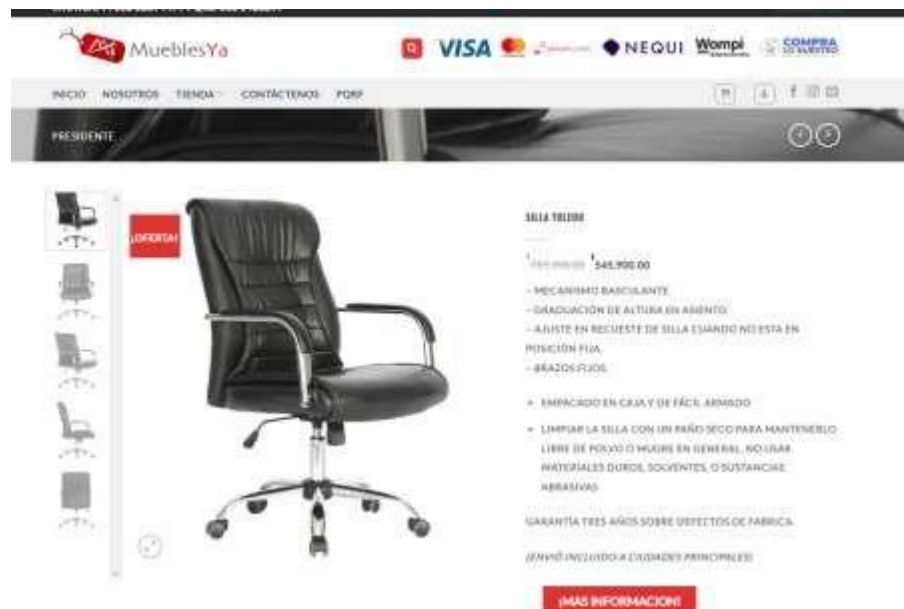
MueblesYa

VISA NEQUI Wompi COMPRA

INICIO NOSOTROS TIENDA CONTÁCTENOS PQRF

PRESIDENTE

¡OFERTA!

SILLA TOLEDO

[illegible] $545.900,00

- MECANISMO BASCULANTE
- GRADUACIÓN DE ALTURA EN ASIENTO
- AJUSTE EN RECUESTE DE SILLA CUANDO NO ESTA EN POSICIÓN FIJA
- BRAZOS FIJOS

- EMPACADO EN CAJA Y DE FÁCIL ARMADO
- LIMPIAR LA SILLA CON UN PAÑO SECO PARA MANTENERLO LIBRE DE POLVO O MUGRE EN GENERAL, NO USAR MATERIALES DUROS, SOLVENTES, O SUSTANCIAS ABRASIVAS

GARANTÍA TRES AÑOS SOBRE DEFECTOS DE FABRICA

(ENVIÓ INCLUIDO A CIUDADES PRINCIPALES)

¡MAS INFORMACION!